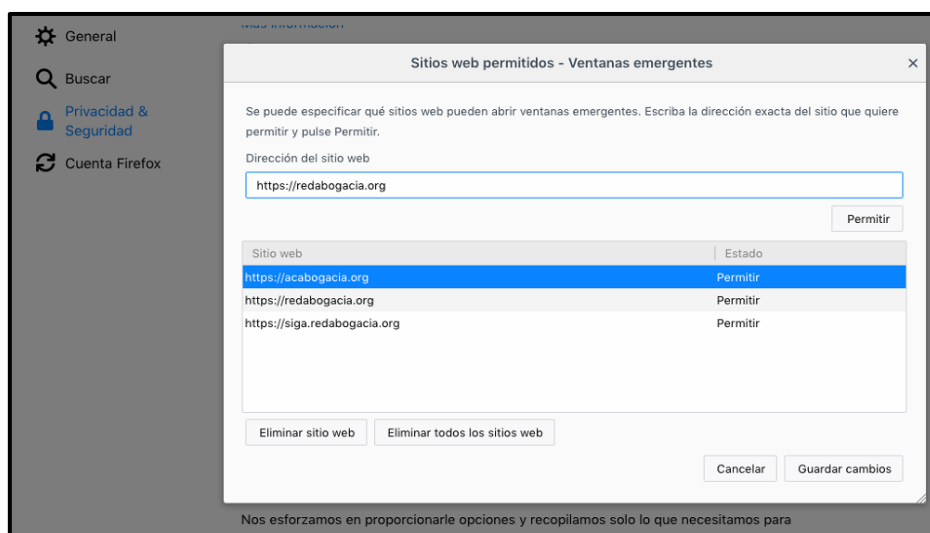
General

Buscar

Privacidad & Seguridad

Cuenta Firefox

Más información

Sitios web permitidos - Ventanas emergentes

×

Se puede especificar qué sitios web pueden abrir ventanas emergentes. Escriba la dirección exacta del sitio que quiere permitir y pulse Permitir.

Dirección del sitio web

https://redabogacia.org

Permitir

| Sitio web | Estado |
|---|---|
| https://acabogacia.org | Permitir |
| https://redabogacia.org | Permitir |
| https://siga.redabogacia.org | Permitir |

Eliminar sitio web

Eliminar todos los sitios web

Cancelar

Guardar cambios

Nos esforzamos en proporcionarle opciones y recopilamos solo lo que necesitamos para